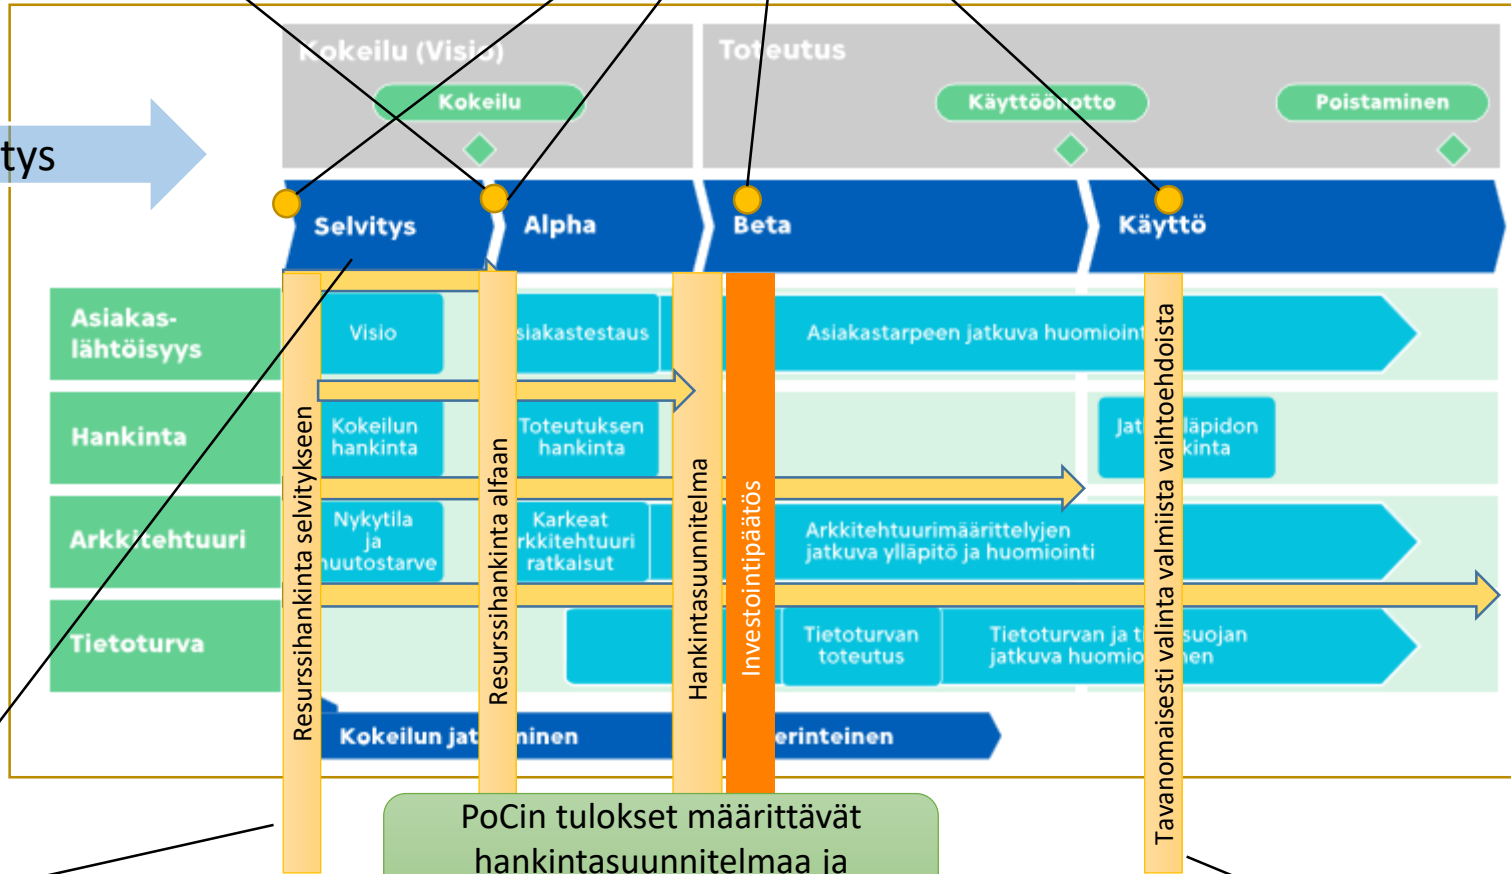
tys

Kokeilu (Visio)

Kokeilu

Toteutus

Käyttöönotto

Poistaminen

Selvitys

Alpha

Beta

Käyttö

Asiakas-lähtöisyys

Hankinta

Arkkitehtuuri

Tietoturva

Visio

siakastestaus

Asiakastarpeen jatkuva huomioint

Kokeilun hankinta

Toteutuksen hankinta

Jat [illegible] läpidon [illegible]kinta

Nykytila ja muutostarve

Karkeat rkkitehtuuri ratkaisut

Arkkitehtuurimäärittelyjen jatkuva ylläpito ja huomiointi

Tietoturvan toteutus

Tietoturvan ja t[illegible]suojan jatkuva huomio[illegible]nen

Kokeilun jat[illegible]inen

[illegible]erinteinen

Resurssihankinta selvitykseen

Resurssihankinta alfaan

Hankintasuunnitelma

Investointipäätös

Tavanomaisesti valinta valmiista vaihtoehdoista

PoCin tulokset määrittävät hankintasuunnitelmaa ja